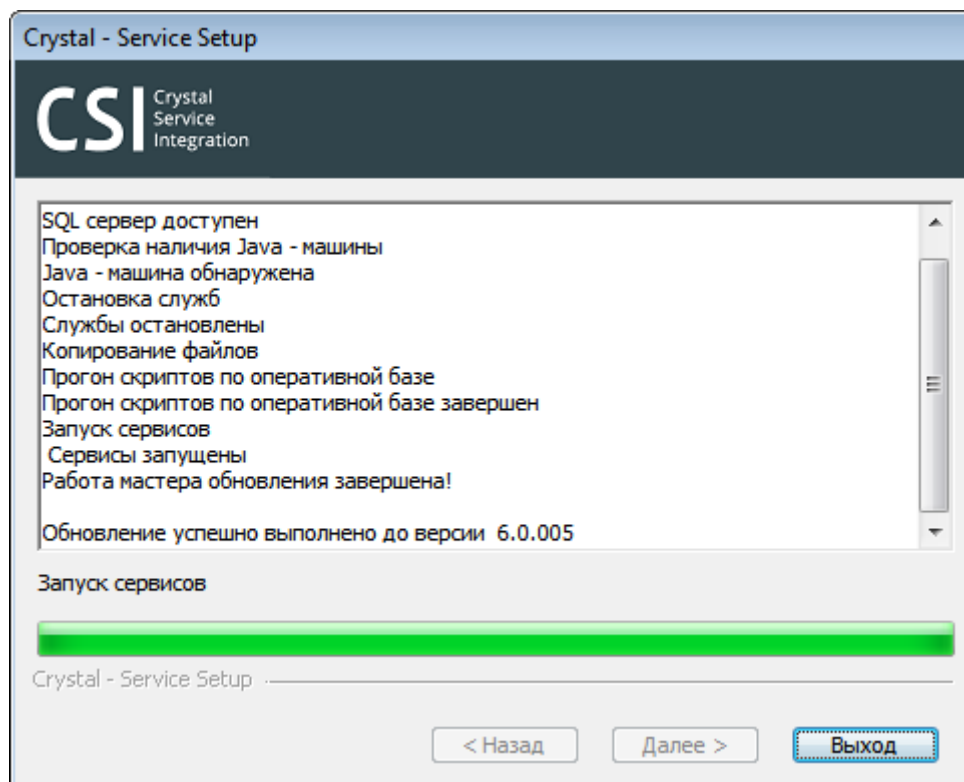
Crystal - Service Setup

CSI Crystal Service Integration

SQL сервер доступен
Проверка наличия Java - машины
Java - машина обнаружена
Остановка служб
Службы остановлены
Копирование файлов
Прогон скриптов по оперативной базе
Прогон скриптов по оперативной базе завершен
Запуск сервисов
Сервисы запущены
Работа мастера обновления завершена!

Обновление успешно выполнено до версии 6.0.005

Запуск сервисов

Crystal - Service Setup

< Назад
Далее >
Выход